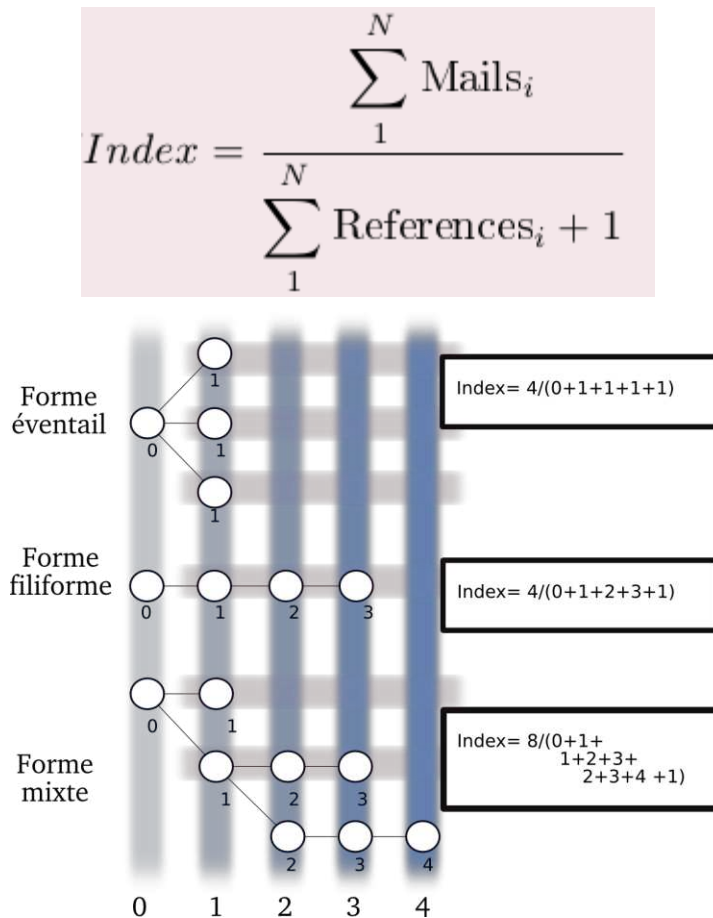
$Index = \frac{\sum_{1}^{N} \text{Mails}_i}{\sum_{1}^{N} \text{References}_i + 1}$

Forme éventail

0

1

1

1

Index= 4/(0+1+1+1+1)

Forme filiforme

0

1

2

3

Index= 4/(0+1+2+3+1)

Forme mixte

0

1

1

2

3

2

3

4

Index= 8/(0+1+
1+2+3+
2+3+4 +1)

0 1 2 3 4